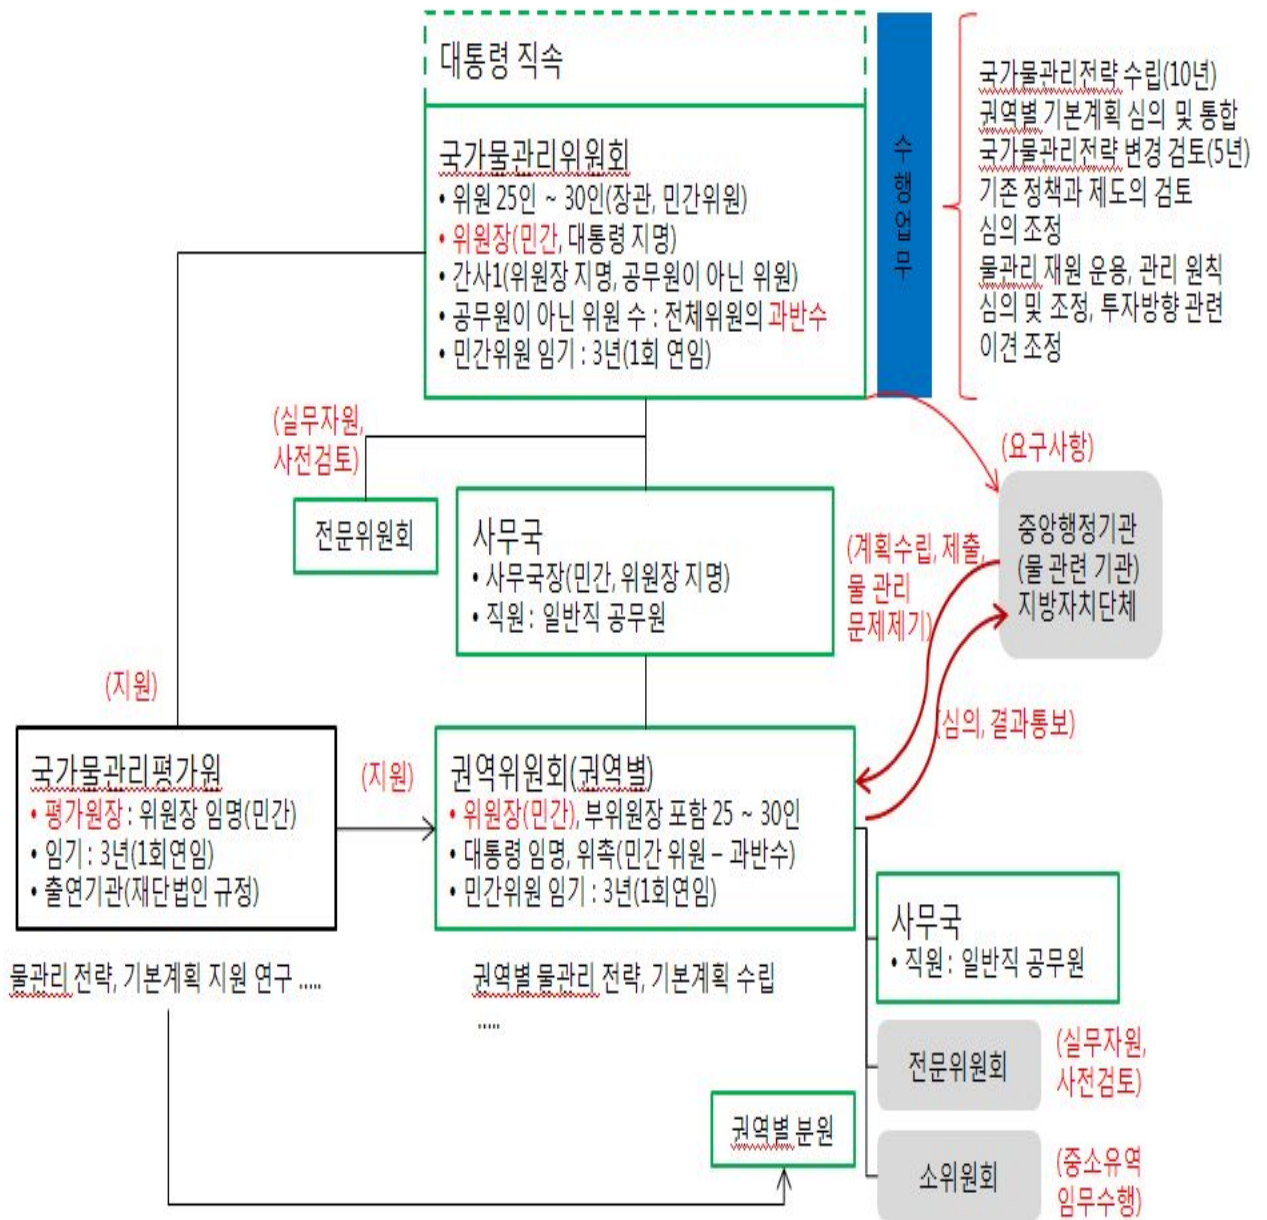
대통령 직속

국가물관리위원회
• 위원 25인 ~ 30인(장관, 민간위원)
• 위원장(민간, 대통령 지명)
• 간사1(위원장 지명, 공무원이 아닌 위원)
• 공무원이 아닌 위원 수 : 전체위원의 과반수
• 민간위원 임기 : 3년(1회 연임)

수행업무

국가물관리전략 수립(10년)
권역별 기본계획 심의 및 통합
국가물관리전략 변경 검토(5년)
기존 정책과 제도의 검토
심의 조정
물관리 재원 운용, 관리 원칙
심의 및 조정, 투자방향 관련
이견 조정

(실무자원, 사전검토)

전문위원회

사무국
• 사무국장(민간, 위원장 지명)
• 직원 : 일반직 공무원

(요구사항)

중앙행정기관
(물 관련 기관)
지방자치단체

(계획수립, 제출, 물 관리 문제제기)

(심의, 결과통보)

(지원)

국가물관리평가원
• 평가원장 : 위원장 임명(민간)
• 임기 : 3년(1회연임)
• 출연기관(재단법인 규정)

(지원)

권역위원회(권역별)
• 위원장(민간), 부위원장 포함 25 ~ 30인
• 대통령 임명, 위촉(민간 위원 – 과반수)
• 민간위원 임기 : 3년(1회연임)

사무국
• 직원 : 일반직 공무원

물관리 전략, 기본계획 지원 연구 .....

권역별 물관리 전략, 기본계획 수립
.....

전문위원회

(실무자원, 사전검토)

권역별 분원

소위원회

(중소유역 임무수행)